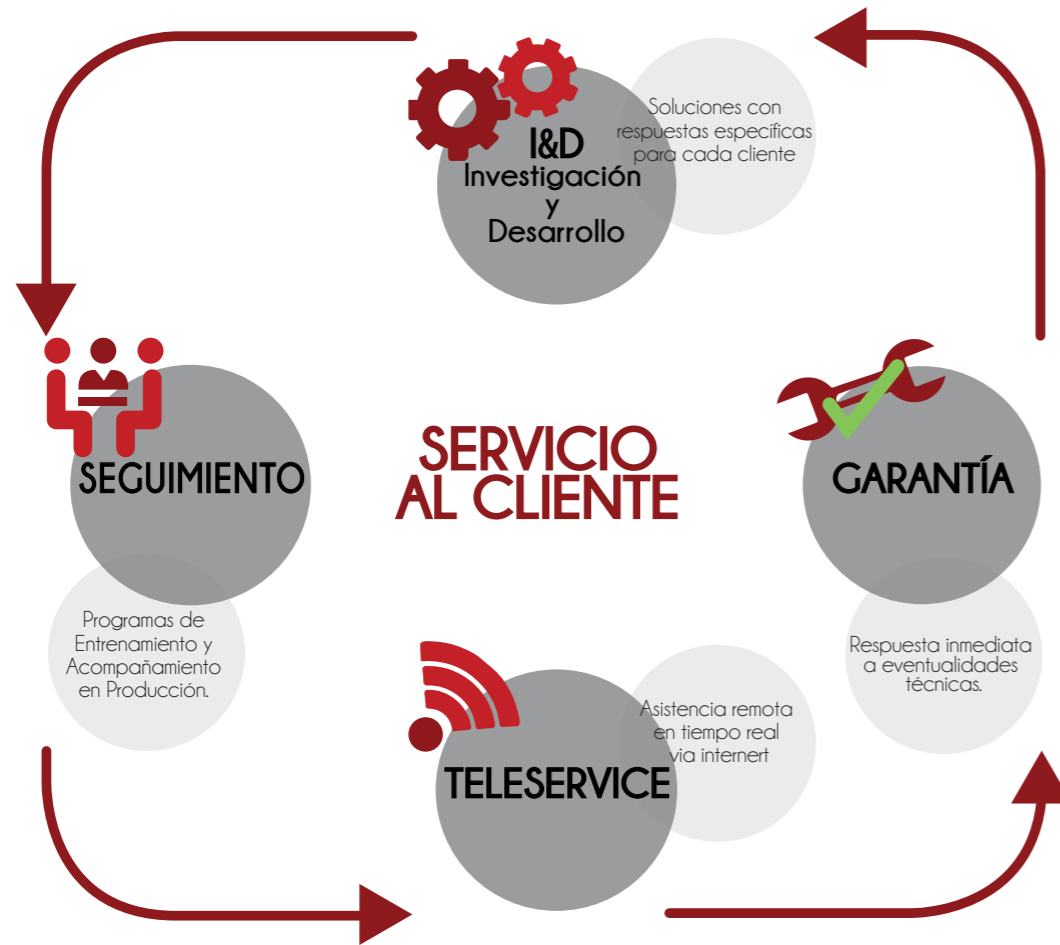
I&D
Investigación
y
Desarrollo

Soluciones con respuestas específicas para cada cliente

SEGUIMIENTO

SERVICIO AL CLIENTE

GARANTÍA

Programas de Entrenamiento y Acompañamiento en Producción.

Respuesta inmediata a eventualidades técnicas.

Asistencia remota en tiempo real via internert

TELESERVICE